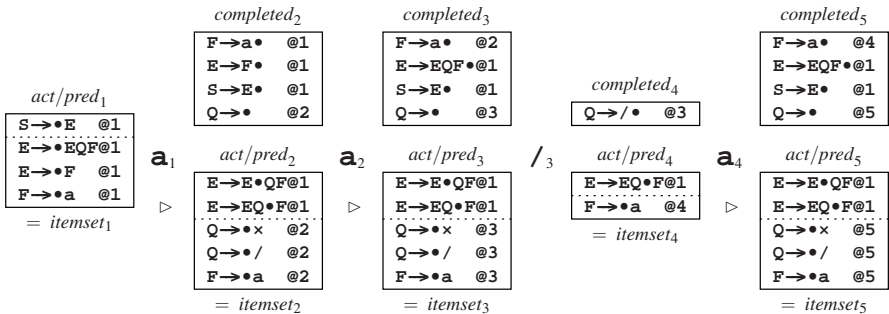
$act/pred_1$

| S→•E @1 |
|---|
| E→•EQF@1 |
| E→•F @1 |
| F→•a @1 |

= $itemset_1$

$\mathbf{a}_1$

▷

$completed_2$

| F→a• @1 |
|---|
| E→F• @1 |
| S→E• @1 |
| Q→• @2 |

$act/pred_2$

| E→E•QF@1 |
|---|
| E→EQ•F@1 |
| Q→•× @2 |
| Q→•/ @2 |
| F→•a @2 |

= $itemset_2$

$\mathbf{a}_2$

▷

$completed_3$

| F→a• @2 |
|---|
| E→EQF•@1 |
| S→E• @1 |
| Q→• @3 |

$act/pred_3$

| E→E•QF@1 |
|---|
| E→EQ•F@1 |
| Q→•× @3 |
| Q→•/ @3 |
| F→•a @3 |

= $itemset_3$

$\mathbf{/}_3$

$completed_4$

| Q→/• @3 |
|---|

$act/pred_4$

| E→EQ•F@1 |
|---|
| F→•a @4 |

= $itemset_4$

$\mathbf{a}_4$

▷

$completed_5$

| F→a• @4 |
|---|
| E→EQF•@1 |
| S→E• @1 |
| Q→• @5 |

$act/pred_5$

| E→E•QF@1 |
|---|
| E→EQ•F@1 |
| Q→•× @5 |
| Q→•/ @5 |
| F→•a @5 |

= $itemset_5$